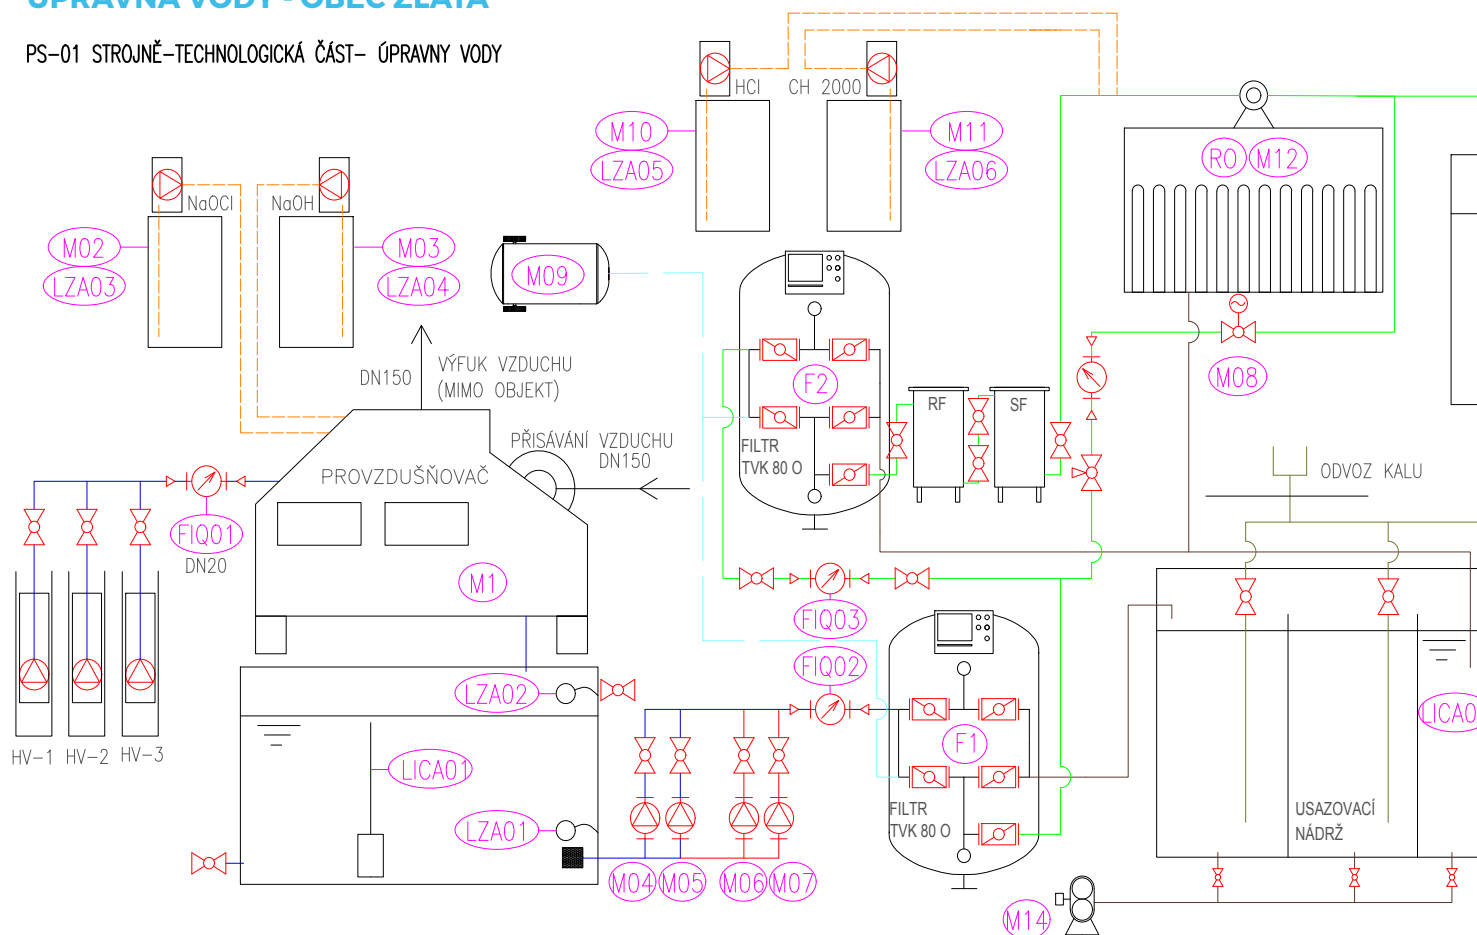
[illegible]

PS-01 STROJNĚ-TECHNOLOGICKÁ ČÁST- ÚPRAVNY VODY

HCl
CH 2000
M10
LZA05
M11
LZA06
RO
M12
NaOCl
NaOH
M02
LZA03
M03
LZA04
M09
F2
FILTR
TVK 80 O
RF
SF
M08
DN150
VÝFUK VZDUCHU
(MIMO OBJEKT)
PŘISÁVÁNÍ VZDUCHU
DN150
PROVZDUŠŇOVAČ
ODVOZ KALU
FIQ01
DN20
M1
FIQ03
FIQ02
HV-1
HV-2
HV-3
LZA02
LICA01
LZA01
F1
FILTR
TVK 80 O
LICA0
USAZOVACÍ
NÁDRŽ
M04
M05
M06
M07
M14